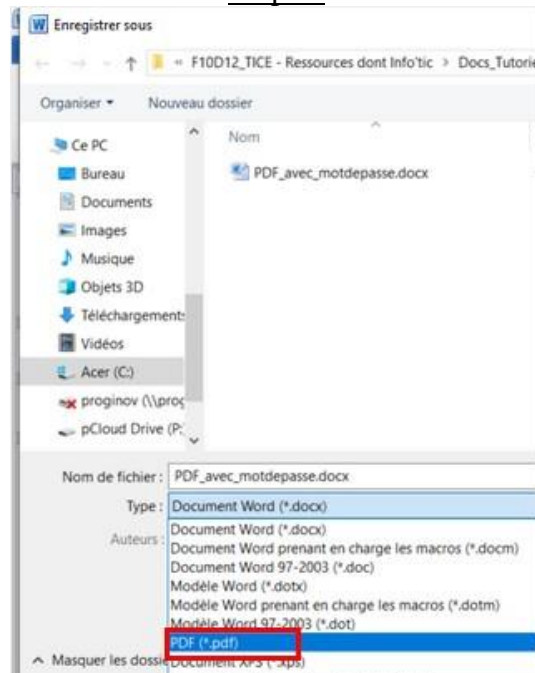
Enregistrer sous

« F10D12_TICE - Ressources dont Info'tic > Docs_Tutori

Organiser ▾ Nouveau dossier

Ce PC
Bureau
Documents
Images
Musique
Objets 3D
Téléchargements
Vidéos
Acer (C:)
proginov (\\pro
pCloud Drive (P:

Nom
PDF_avec_motdepasse.docx

Nom de fichier : PDF_avec_motdepasse.docx
Type : Document Word (*.docx)
Auteurs :
Document Word (*.docx)
Document Word prenant en charge les macros (*.docm)
Document Word 97-2003 (*.doc)
Modèle Word (*.dotx)
Modèle Word prenant en charge les macros (*.dotm)
Modèle Word 97-2003 (*.dot)
PDF (*.pdf)
Document XPS (*.xps)

^ Masquer les dossi